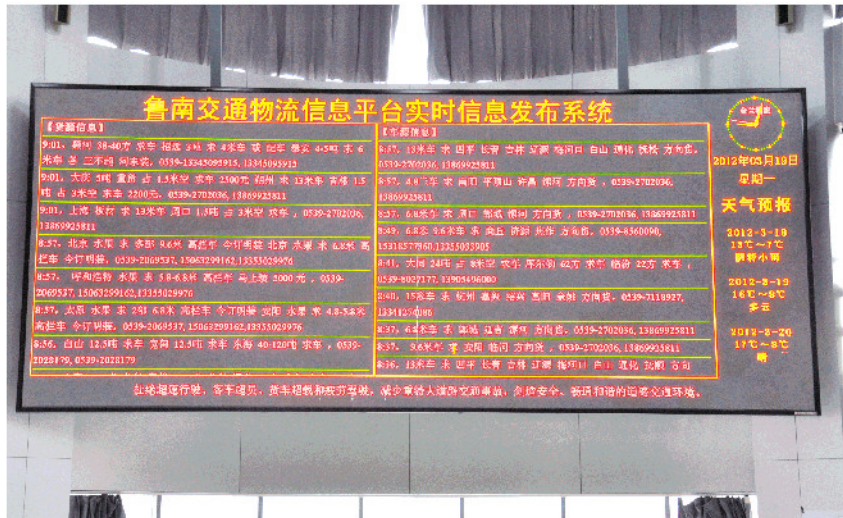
鲁南交通物流信息平台实时信息发布系统

【货源信息】

9:01，薛河 38-40方 求车 招远 3吨 求 4.5米车 4-5吨 求 6米车 是 二平台 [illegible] 0539-13345095915，13345095915

9:01，太原 3吨 重货 12.5米车 2300元 郑州 求 13米车 高栏 1.5吨 占 3米 求车 2200元，0539-2702036，13869925811

9:01，上海 板材 求 13米车 周口 1.5吨 占 3米车 求车，0539-2702036，13869925811

8:57，北京 水果 求 多部 9.6米 高栏车 今订明装 北京 水果 求 6.8米 高栏车 今订明装，0539-2069537，15063299162，13355029976

8:57，呼和浩特 水果 求 5.8-6.8米 高栏车 马上装 2000元，0539-2069537，15063299162，13355029976

8:57，太原 水果 求 2吨 高栏车 今订明装 安阳 水果 求 4.8-5.8米 高栏车 今订明装，0539-2069537，15063299162，13355029976

8:56，白山 12.5吨 求车 首阳 12.5吨 求车 永靖 40-120方 求车，0539-2028179，0539-2028179

【车源信息】

8:57，13米车 求 回家 长春 吉林 辽源 梅河口 白山 通化 铁岭 方向货，0539-2702036，13869925811

8:57，4.8 米车 求 周口 平顶山 许昌 漯河 方向货，0539-2702036，13869925811

8:57，6.8米车 求 周口 驻马店 信阳 方向货，0539-2702036，13869925811

8:49，6.8米 9.6米车 求 商丘 开封 长垣 方向货，0539-8360090，15318577960，13355033905

8:41，大同 24吨 占 9米车 求车 呼和浩特 62方 求车 临沂 22方 求车，0539-8027177，13905496080

8:40，15米车 求 杭州 嘉兴 绍兴 衢州 金华 方向货，0539-7119927，13341250180

8:37，6.8米车 求 驻马店 信阳 漯河 方向货，0539-2702036，13869925811

8:37，9.6米车 求 安阳 鹤壁 新乡 方向货，0539-2702036，13869925811

8:36，13米车 求 四平 长春 吉林 辽源 梅河口 白山 通化 抚顺 方向

2012年03月19日

星期一

天气预报

2012-3-19 15℃~7℃ 阴转小雨

2012-3-19 16℃~8℃ 多云

2012-3-20 17℃~8℃ 晴

杜绝超限行驶，客车超员，货车超载和疲劳驾驶，减少事故人员伤亡和事故，保障安全，营造和谐的道路交通环境。